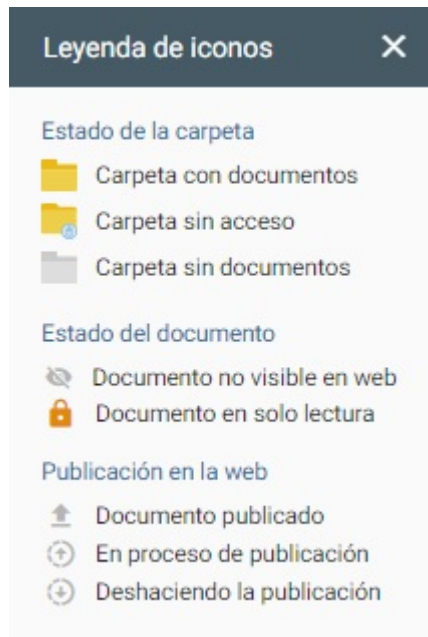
Leyenda de iconos ✕

Estado de la carpeta

Carpeta con documentos

Carpeta sin acceso

Carpeta sin documentos

Estado del documento

Documento no visible en web

Documento en solo lectura

Publicación en la web

Documento publicado

En proceso de publicación

Deshaciendo la publicación